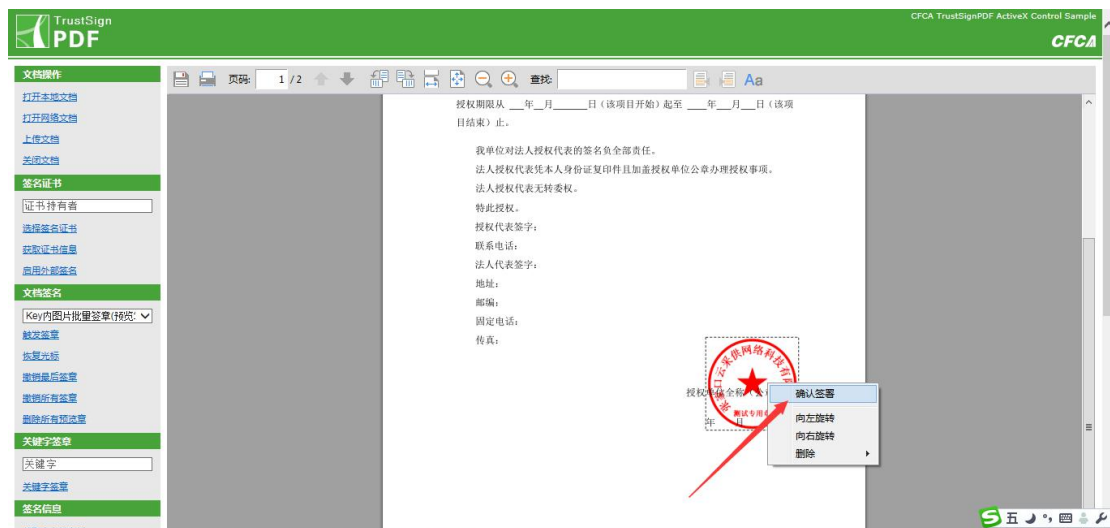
TrustSign PDF

CFCA TrustSignPDF ActiveX Control Sample

CFCA

文档操作
打开本地文档
打开网络文档
上传文档
关闭文档

签名证书
证书持有者
选择签名证书
获取证书信息
启用外部签名

文档签名
Key内图片批量签章(预览)
触发签章
恢复光标
撤销最后签章
撤销所有签章
删除所有预览章

关键字签章
关键字
关键字签章

签名信息

页码: 1 /2 查找:

授权期限从 ___年__月______日（该项目开始）起至 ____年___月___日（该项目结束）止。

我单位对法人授权代表的签名负全部责任。

法人授权代表凭本人身份证复印件且加盖授权单位公章办理授权事项。

法人授权代表无转委权。

特此授权。

授权代表签字：

联系电话：

法人代表签字：

地址：

邮编：

固定电话：

传真：

授权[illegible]全称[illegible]

年 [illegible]

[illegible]云采供网络科技有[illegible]

测试专用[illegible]

确认签署
向左旋转
向右旋转
删除

五